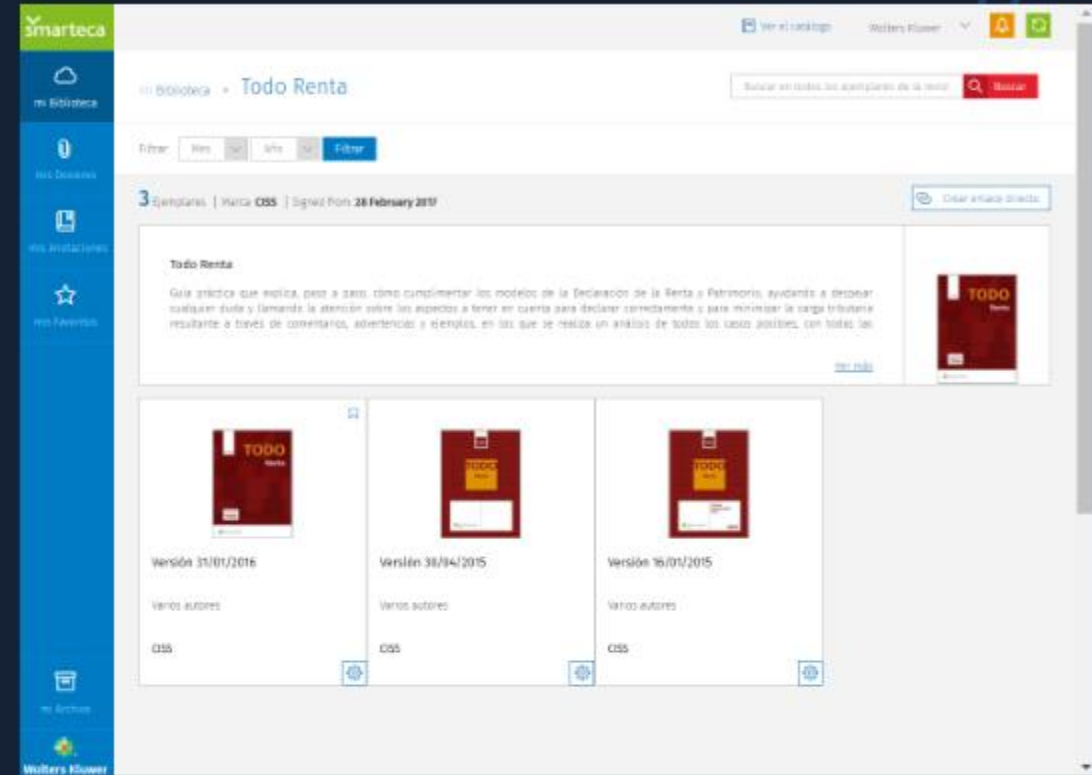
smarteca

mi Biblioteca

mis Dossiers

mis Anotaciones

mis Favoritos

mi Archivo

Wolters Kluwer

Ver el catálogo

Wolters Kluwer

mi Biblioteca » Todo Renta

Buscar en todos los ejemplares de la revista

Buscar

Filtrar: Mes Año Filtrar

3 Ejemplares | Marca CISS | Signed from 28 February 2017

Crear enlace directo

Todo Renta

Guía práctica que explica, paso a paso, cómo cumplimentar los modelos de la Declaración de la Renta y Patrimonio, ayudando a despejar cualquier duda y llamando la atención sobre los aspectos a tener en cuenta para declarar correctamente y para minimizar la carga tributaria resultante a través de comentarios, advertencias y ejemplos, en los que se realiza un análisis de todos los casos posibles, con todas las

Ver más

TODO Renta

Versión 31/01/2016

Varios autores

CISS

TODO Renta

Versión 30/04/2015

Varios autores

CISS

TODO Renta

Versión 16/01/2015

Varios autores

CISS